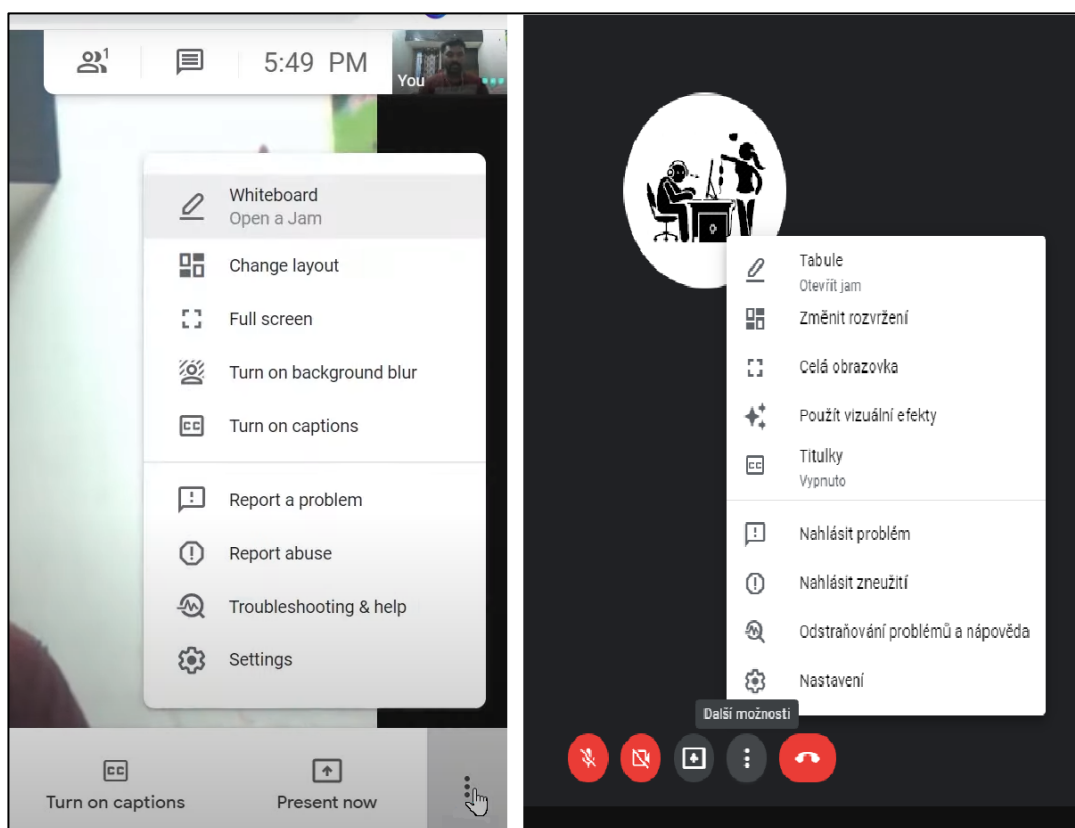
1

5:49 PM

You

Whiteboard
Open a Jam

Change layout

Full screen

Turn on background blur

Turn on captions

Report a problem

Report abuse

Troubleshooting & help

Settings

CC

Turn on captions

Present now

Tabule
Otevřít jam

Změnit rozvržení

Celá obrazovka

Použít vizuální efekty

Titulky
Vypnuto

Nahlásit problém

Nahlásit zneužití

Odstraňování problémů a nápověda

Nastavení

Další možnosti